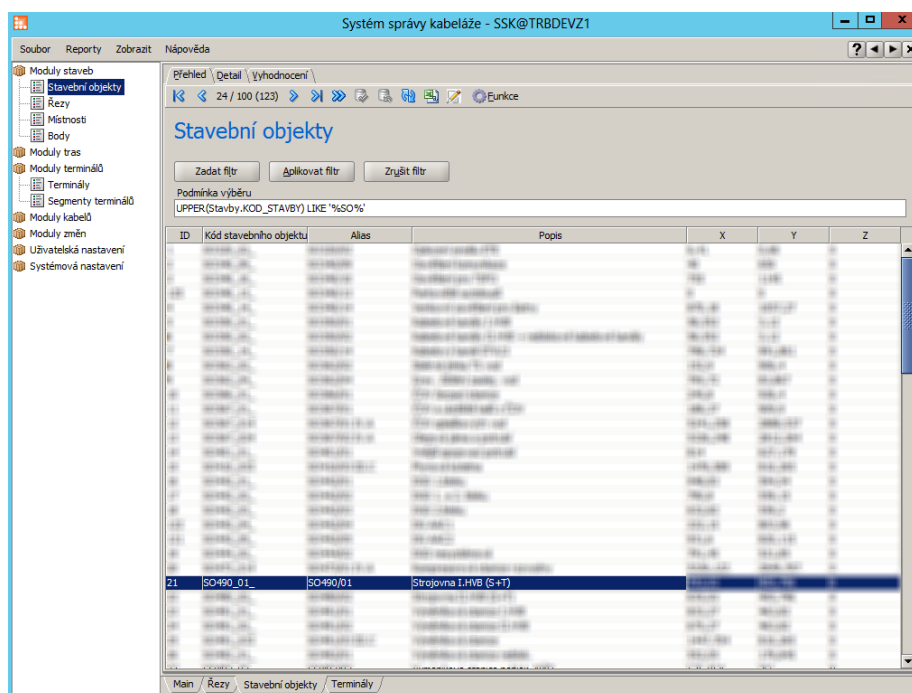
Systém správy kabeláže - SSK@TRBDEVZ1

Soubor Reporty Zobrazit Nápověda

Moduly staveb
Stavební objekty
Řezy
Místnosti
Body
Moduly tras
Moduly terminálů
Terminály
Segmenty terminálů
Moduly kabelů
Moduly změn
Uživatelská nastavení
Systémová nastavení

Přehled Detail Vyhodnocení

24 / 100 (123) Funkce

Stavební objekty

Zadat filtr Aplikovat filtr Zrušit filtr

Podmínka výběru
UPPER(Stavby.KOD_STAVBY) LIKE '%SO%'

| ID | Kód stavebního objektu | Alias | Popis | X | Y | Z |
|---|---|---|---|---|---|---|
| 21 | SO490_01_ | SO490/01 | Strojovna I.HVB (S+T) | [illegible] | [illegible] | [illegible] |

Main Řezy Stavební objekty Terminály